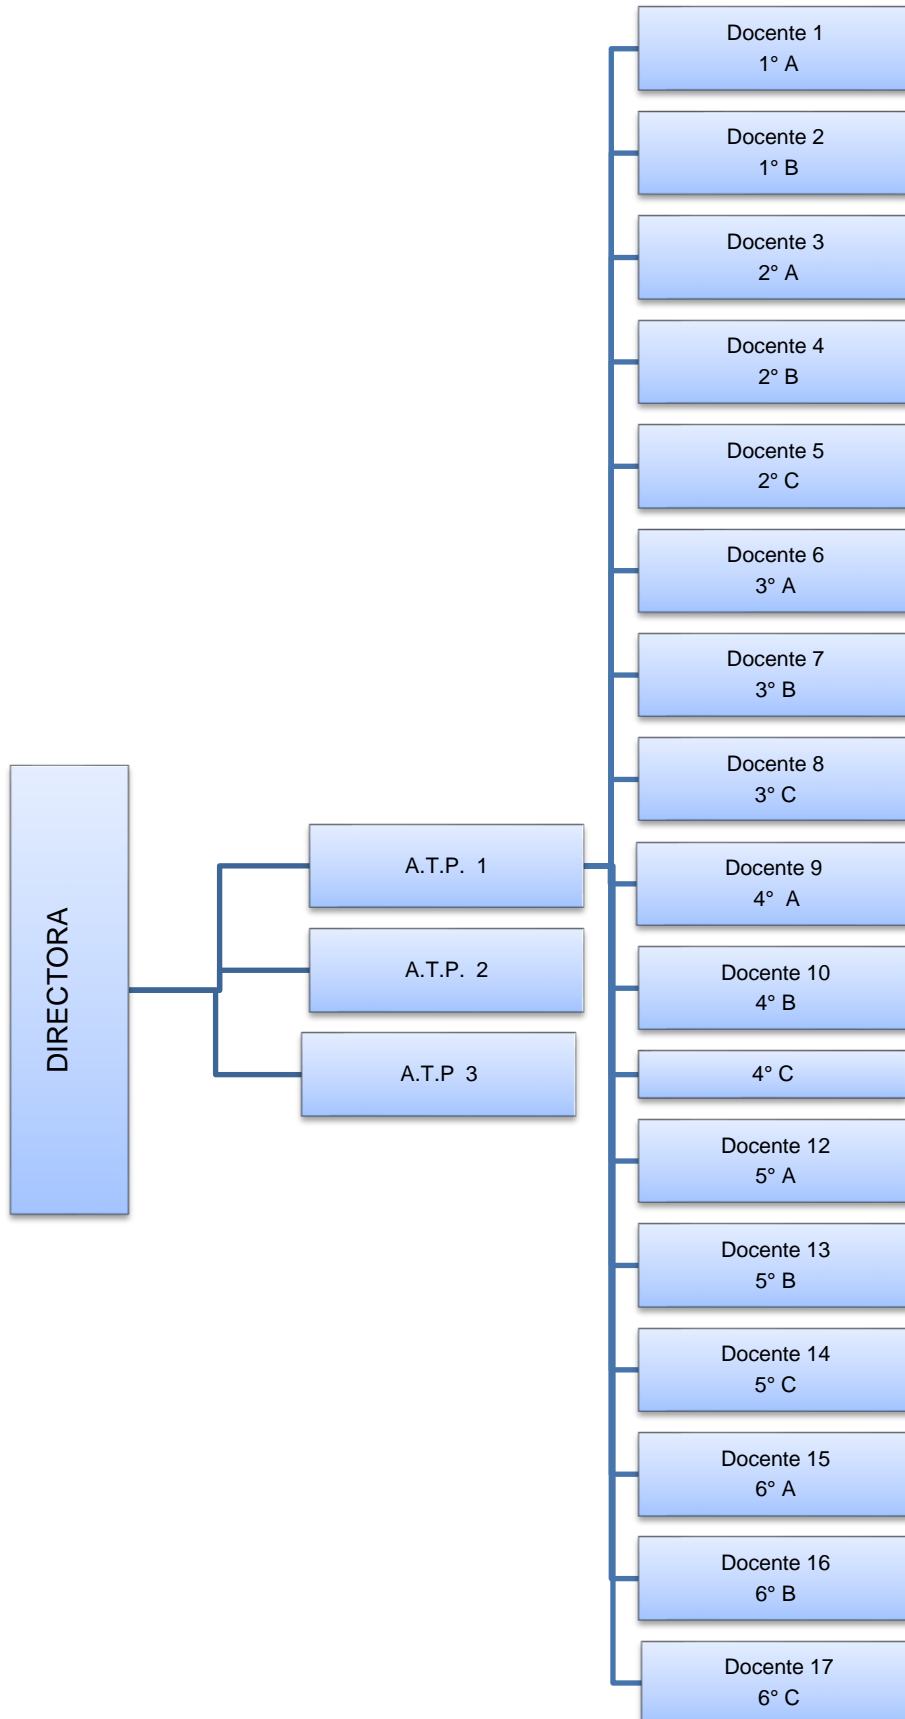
DIRECTORA

A.T.P. 1

A.T.P. 2

A.T.P 3

Docente 1
1° A

Docente 2
1° B

Docente 3
2° A

Docente 4
2° B

Docente 5
2° C

Docente 6
3° A

Docente 7
3° B

Docente 8
3° C

Docente 9
4° A

Docente 10
4° B

4° C

Docente 12
5° A

Docente 13
5° B

Docente 14
5° C

Docente 15
6° A

Docente 16
6° B

Docente 17
6° C